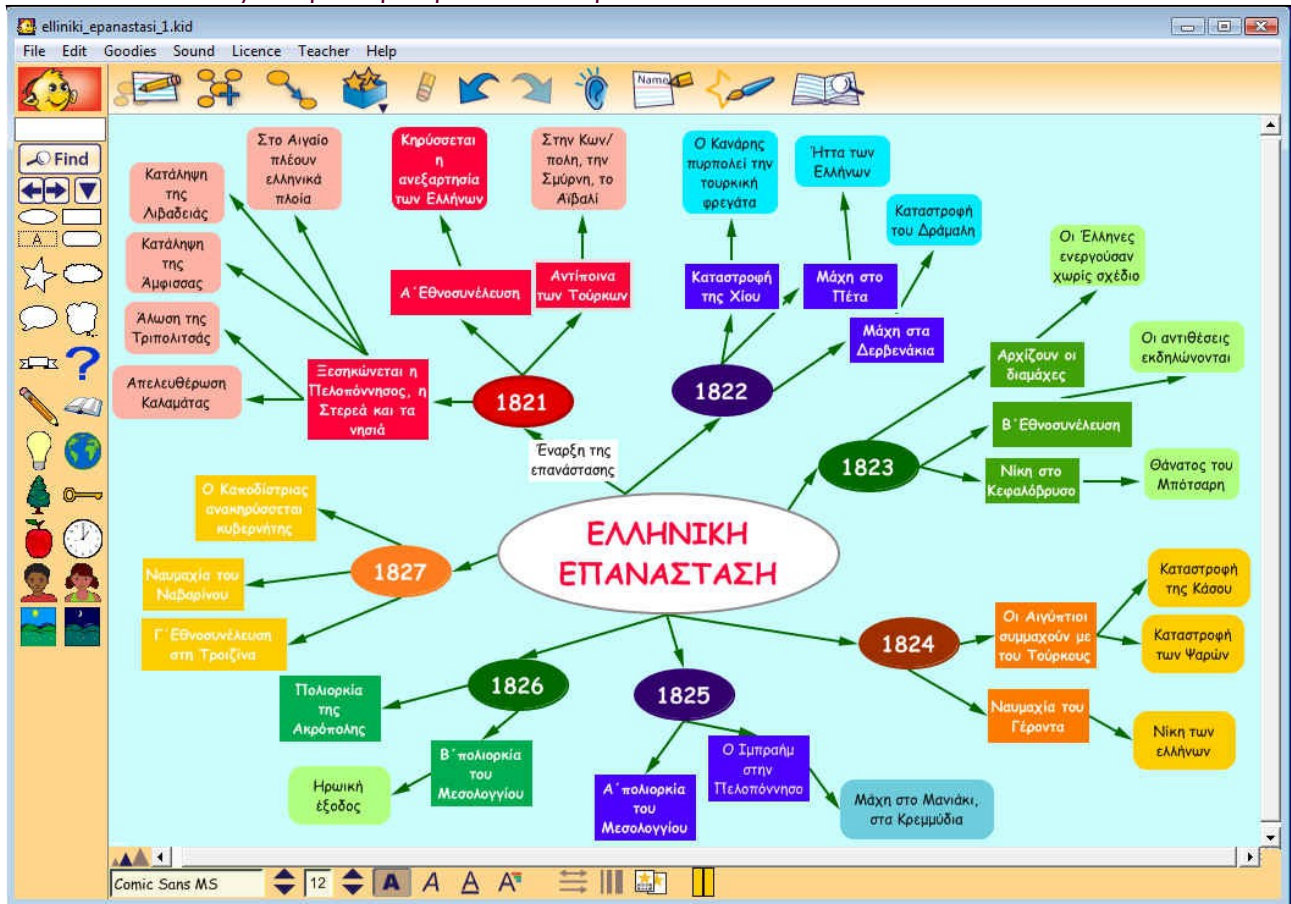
elliniki_epanastasi_1.kid

File Edit Goodies Sound Licence Teacher Help

Name

Find

A

ΕΛΛΗΝΙΚΗ ΕΠΑΝΑΣΤΑΣΗ

1821

Έναρξη της επανάστασης

Ξεσηκώνεται η Πελοπόννησος, η Στερεά και τα νησιά

Κατάληψη της Λιβαδειάς

Κατάληψη της Άμφισσας

Άλωση της Τριπολιτσάς

Απελευθέρωση Καλαμάτας

Στο Αιγαίο πλέουν ελληνικά πλοία

Α΄Εθνοσυνέλευση

Κηρύσσεται η ανεξαρτησία των Ελλήνων

Αντίποινα των Τούρκων

Στην Κων/ πολη, την Σμύρνη, το Αϊβαλί

1822

Καταστροφή της Χίου

Ο Κανάρης πυρπολεί την τουρκική φρεγάτα

Μάχη στο Πέτα

Ήττα των Ελλήνων

Μάχη στα Δερβενάκια

Καταστροφή του Δράμαλη

1823

Αρχίζουν οι διαμάχες

Οι Έλληνες ενεργούσαν χωρίς σχέδιο

Οι αντιθέσεις εκδηλώνονται

Β΄Εθνοσυνέλευση

Νίκη στο Κεφαλόβρυσο

Θάνατος του Μπότσαρη

1824

Οι Αιγύπτιοι συμμαχούν με του Τούρκους

Καταστροφή της Κάσου

Καταστροφή των Ψαρών

Ναυμαχία του Γέροντα

Νίκη των ελλήνων

1825

Α΄πολιορκία του Μεσολογγίου

Ο Ιμπραήμ στην Πελοπόννησο

Μάχη στο Μανιάκι, στα Κρεμμύδια

1826

Πολιορκία της Ακρόπολης

Β΄πολιορκία του Μεσολογγίου

Ηρωική έξοδος

1827

Ο Καποδίστριας ανακηρύσσεται κυβερνήτης

Ναυμαχία του Ναβαρίνου

Γ΄Εθνοσυνέλευση στη Τροιζήνα

Comic Sans MS 12 A A A A